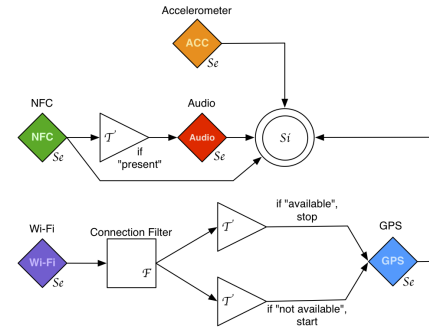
Accelerometer

ACC

$Se$

NFC

NFC

$Se$

$\mathcal{T}'$

if "present"

Audio

Audio

$Se$

$Si$

Wi-Fi

Wi-Fi

$Se$

Connection Filter

$\mathcal{F}$

$\mathcal{T}'$

if "available", stop

$\mathcal{T}'$

if "not available", start

GPS

GPS

$Se$